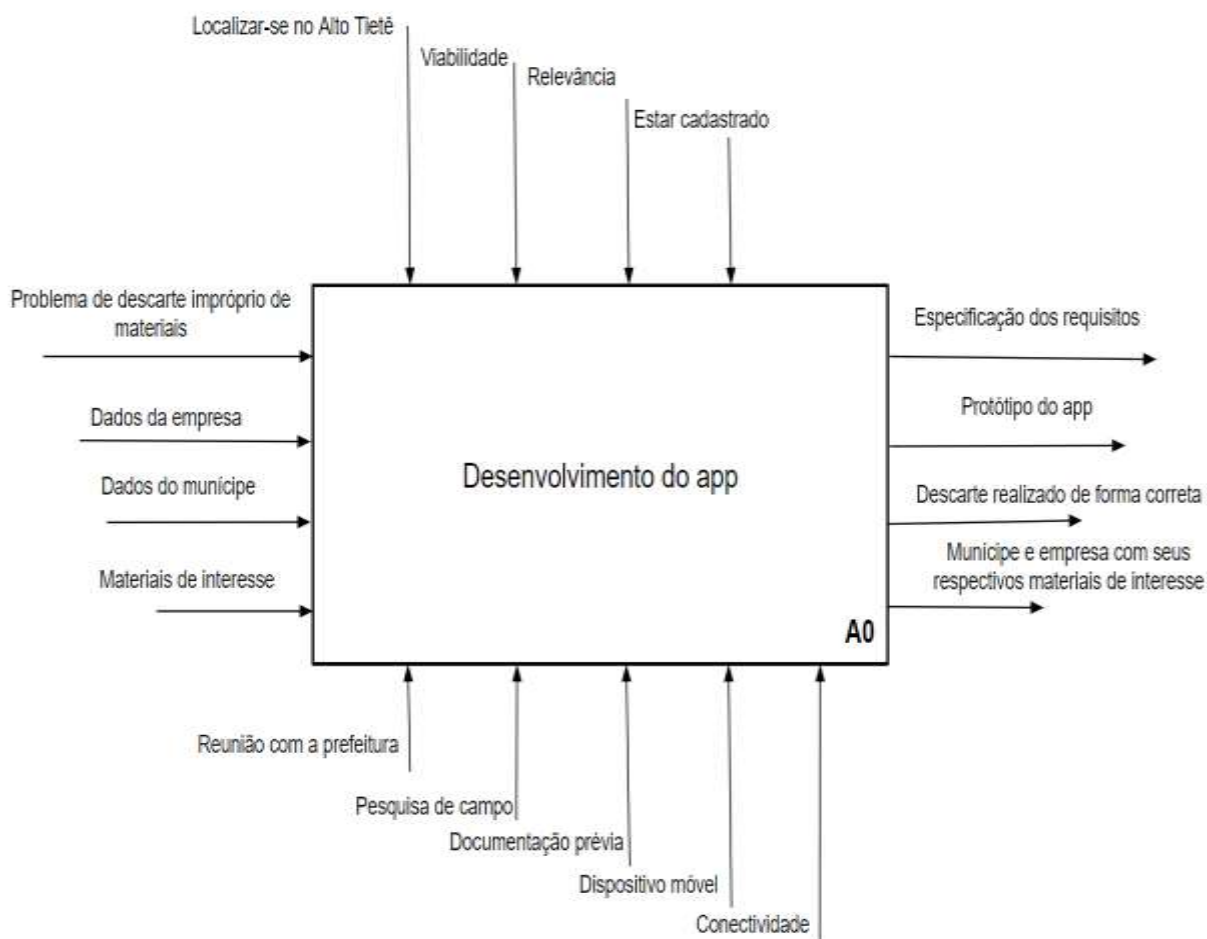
Localizar-se no Alto Tietê

Viabilidade

Relevância

Estar cadastrado

Problema de descarte impróprio de materiais

Dados da empresa

Dados do munícipe

Materiais de interesse

Desenvolvimento do app

A0

Especificação dos requisitos

Protótipo do app

Descarte realizado de forma correta

Munícipe e empresa com seus respectivos materiais de interesse

Reunião com a prefeitura

Pesquisa de campo

Documentação prévia

Dispositivo móvel

Conectividade